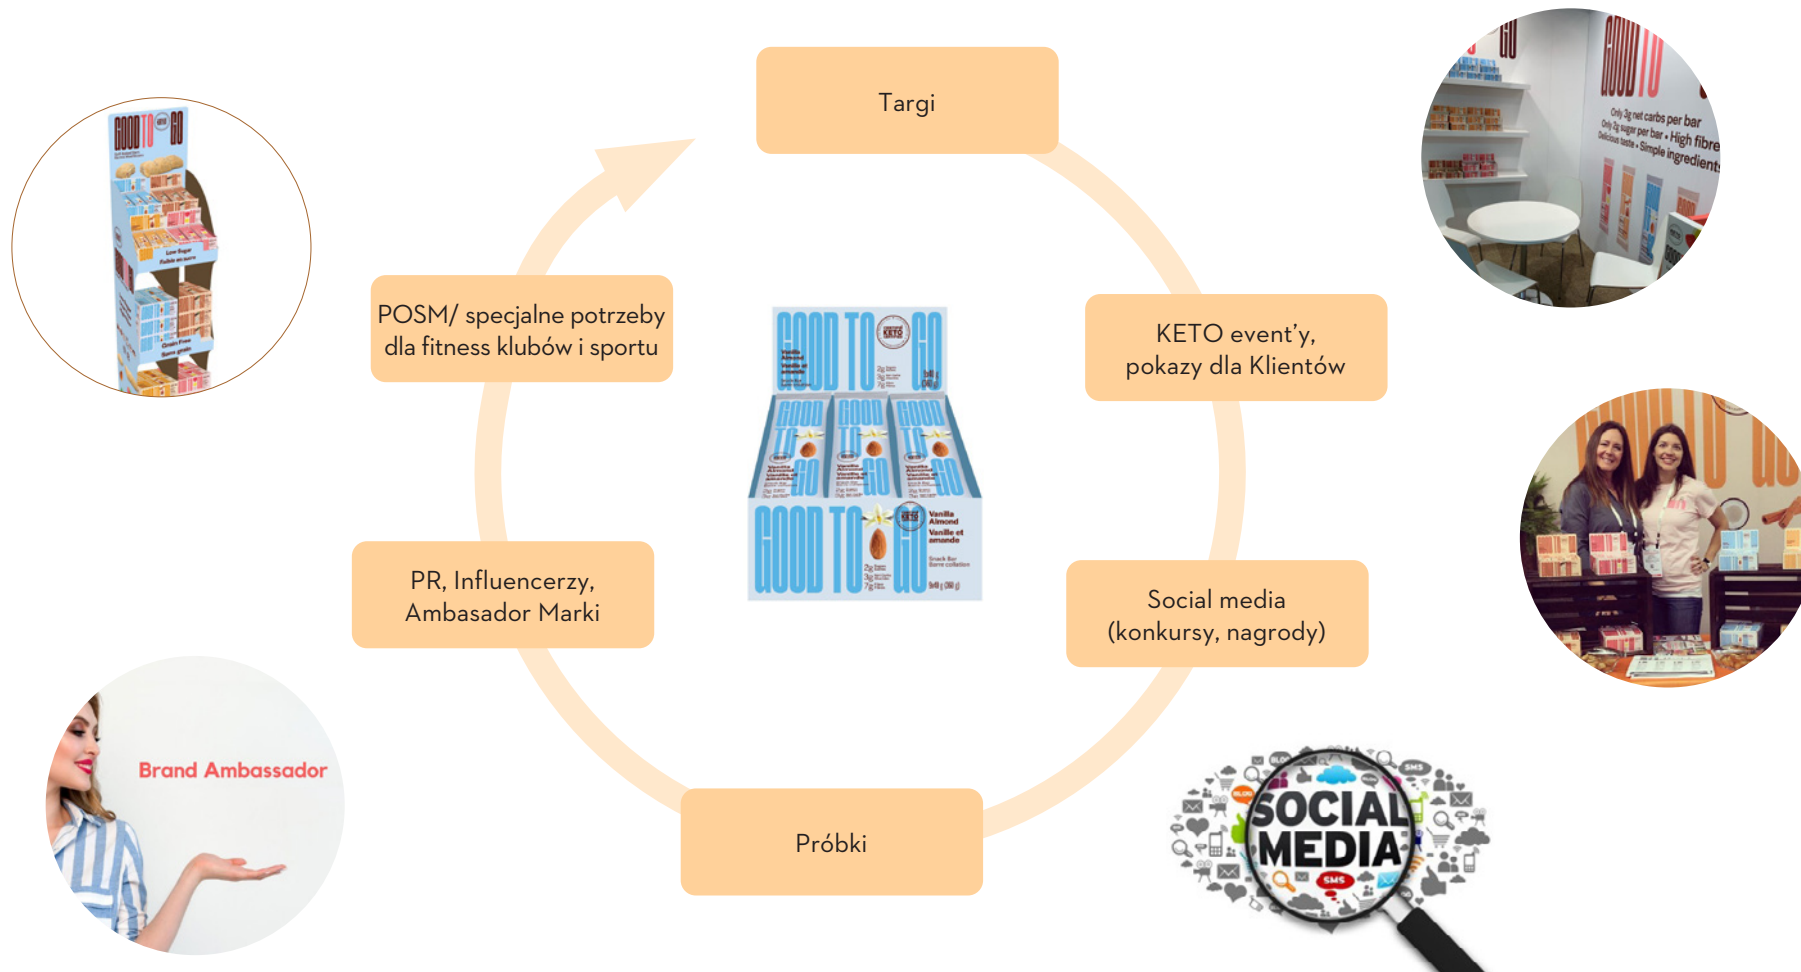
Targi

KETO event'y, pokazy dla Klientów

Social media (konkursy, nagrody)

Próbki

PR, Influencerzy, Ambasador Marki

POSM/ specjalne potrzeby dla fitness klubów i sportu

GOOD TO GO

Vanilla Almond

Vanille et amande

Only 3g net carbs per bar
Only 2g sugar per bar • High fibre
Delicious taste • Simple ingredients

Brand Ambassador

SOCIAL MEDIA